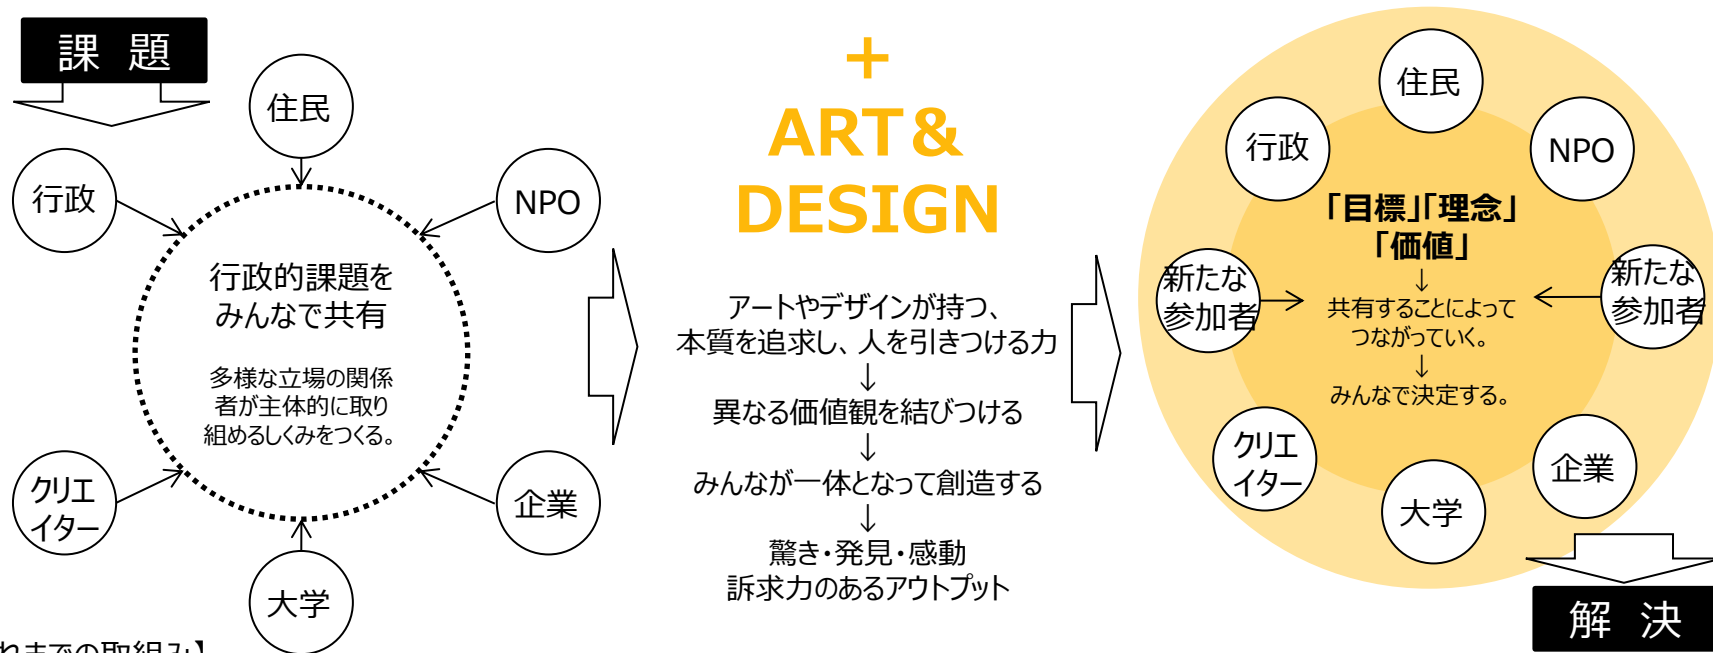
課　題

住民

行政

NPO

行政的課題を
みんなで共有

多様な立場の関係
者が主体的に取り
組めるしくみをつくる。

クリエ
イター

企業

大学

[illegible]れまでの取組み】

＋
ART＆
DESIGN

アートやデザインが持つ、
本質を追求し、人を引きつける力
↓
異なる価値観を結びつける
↓
みんなが一体となって創造する
↓
驚き・発見・感動
訴求力のあるアウトプット

住民

行政

NPO

「目標」「理念」
「価値」
↓
共有することによって
つながっていく。
↓
みんなで決定する。

新たな
参加者

新たな
参加者

クリエ
イター

企業

大学

解　決